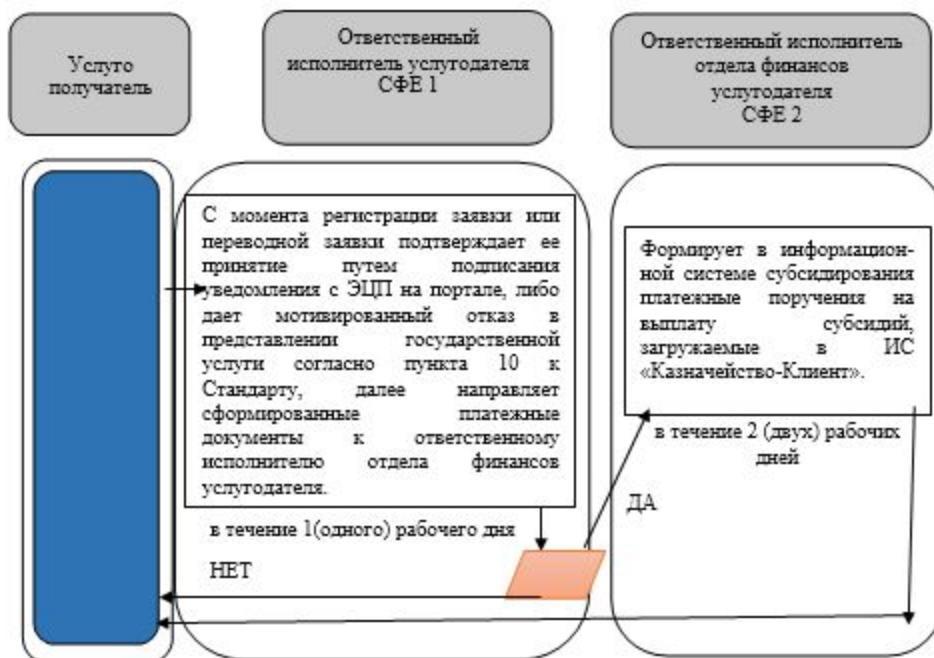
Услуго получатель

Ответственный исполнитель услугодателя СФЕ 1

Ответственный исполнитель отдела финансов услугодателя СФЕ 2

С момента регистрации заявки или переводной заявки подтверждает ее принятие путем подписания уведомления с ЭЦП на портале, либо дает мотивированный отказ в представлении государственной услуги согласно пункта 10 к Стандарту, далее направляет сформированные платежные документы к ответственному исполнителю отдела финансов услугодателя.

в течение 1(одного) рабочего дня

НЕТ

Формирует в информационной системе субсидирования платежные поручения на выплату субсидий, загружаемые в ИС «Казначейство-Клиент».

в течение 2 (двух) рабочих дней

ДА